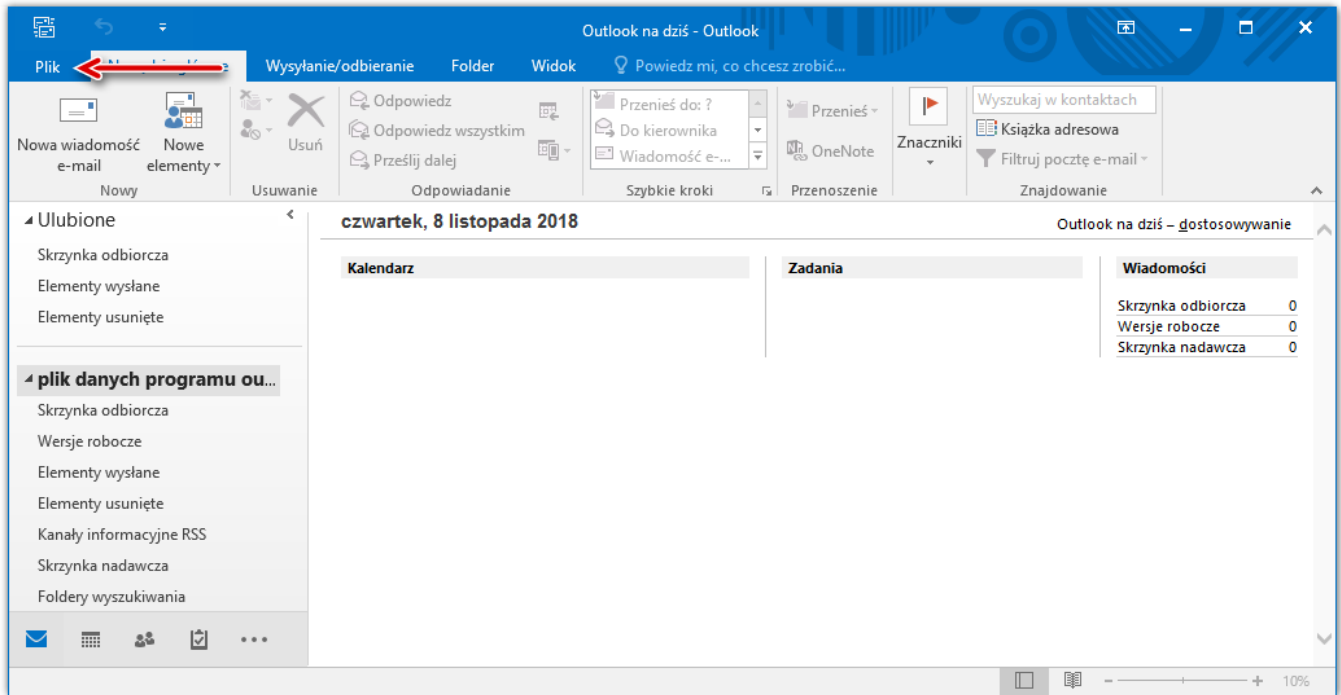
Outlook na dziś - Outlook

Plik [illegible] Wysyłanie/odbieranie Folder Widok Powiedz mi, co chcesz zrobić...

Nowa wiadomość e-mail
Nowe elementy
Nowy

Usuń
Usuwanie

Odpowiedz
Odpowiedz wszystkim
Prześlij dalej
Odpowiadanie

Przenieś do: ?
Do kierownika
Wiadomość e-...
Szybkie kroki

Przenieś
OneNote
Przenoszenie

Znaczniki

Wyszukaj w kontaktach
Książka adresowa
Filtruj pocztę e-mail
Znajdowanie

Ulubione
Skrzynka odbiorcza
Elementy wysłane
Elementy usunięte

plik danych programu ou...
Skrzynka odbiorcza
Wersje robocze
Elementy wysłane
Elementy usunięte
Kanały informacyjne RSS
Skrzynka nadawcza
Foldery wyszukiwania

czwartek, 8 listopada 2018
Outlook na dziś – dostosowywanie

Kalendarz
Zadania
Wiadomości

| | |
|---|---|
| Skrzynka odbiorcza | 0 |
| Wersje robocze | 0 |
| Skrzynka nadawcza | 0 |

10%